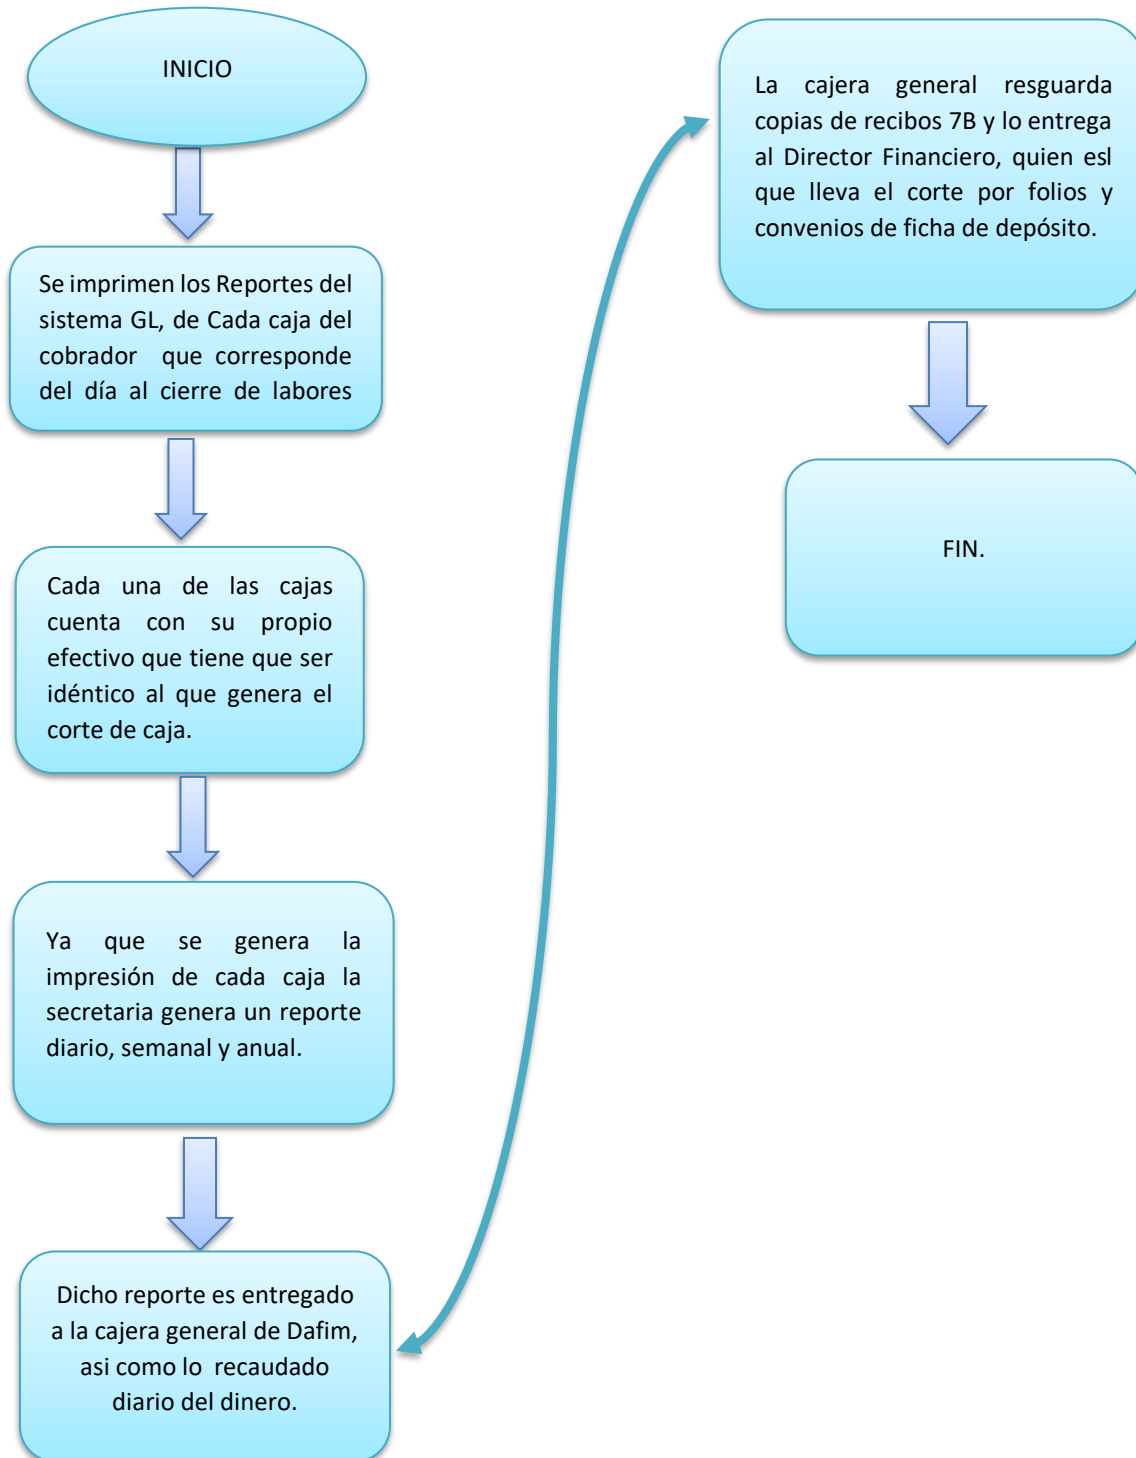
INICIO

Se imprimen los Reportes del sistema GL, de Cada caja del cobrador que corresponde del día al cierre de labores

Cada una de las cajas cuenta con su propio efectivo que tiene que ser idéntico al que genera el corte de caja.

Ya que se genera la impresión de cada caja la secretaria genera un reporte diario, semanal y anual.

Dicho reporte es entregado a la cajera general de Dafim, asi como lo recaudado diario del dinero.

La cajera general resguarda copias de recibos 7B y lo entrega al Director Financiero, quien esl que lleva el corte por folios y convenios de ficha de depósito.

FIN.